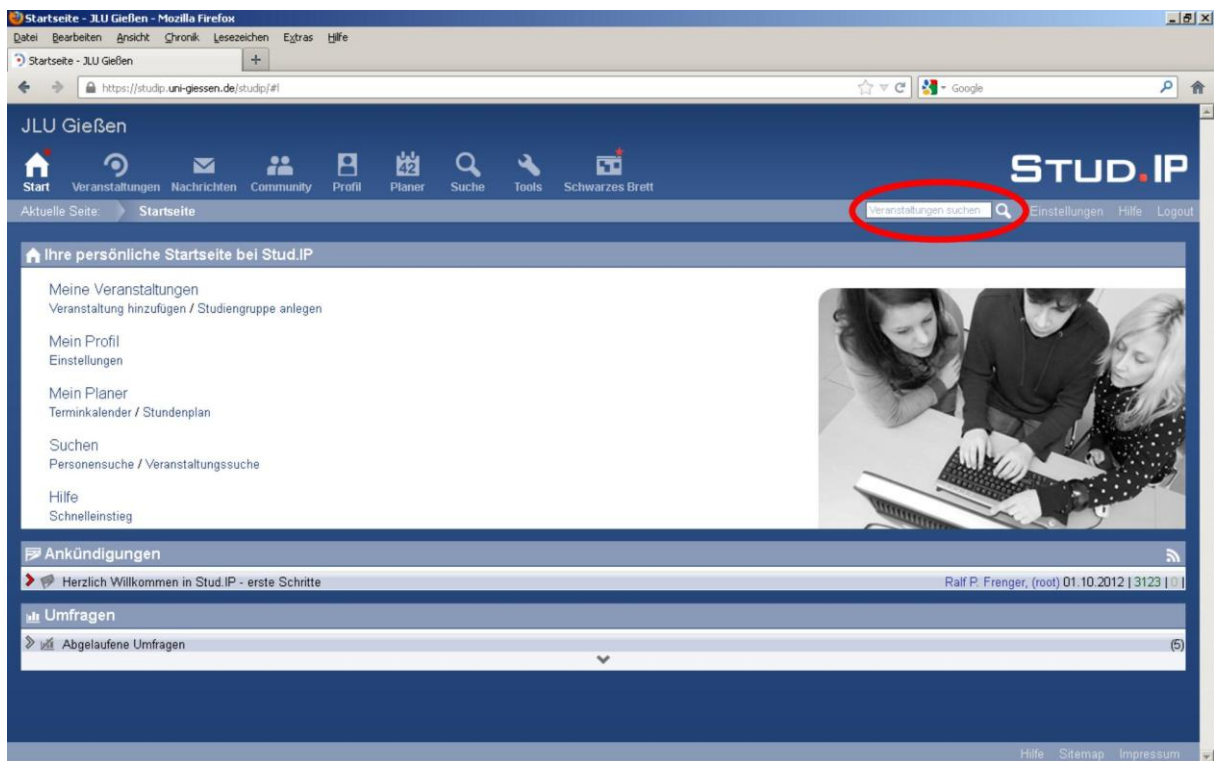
Startseite - JLU Gießen - Mozilla Firefox

Datei Bearbeiten Ansicht Chronik Lesezeichen Extras Hilfe

Startseite - JLU Gießen

https://studip.uni-giessen.de/studip/#!

Google

JLU Gießen

Start Veranstaltungen Nachrichten Community Profil 42 Planer Suche Tools Schwarzes Brett

STUD.IP

Aktuelle Seite: Startseite

Veranstaltungen suchen Einstellungen Hilfe Logout

Ihre persönliche Startseite bei Stud.IP

Meine Veranstaltungen
Veranstaltung hinzufügen / Studiengruppe anlegen

Mein Profil
Einstellungen

Mein Planer
Terminkalender / Stundenplan

Suchen
Personensuche / Veranstaltungssuche

Hilfe
Schnelleinstieg

Ankündigungen

Herzlich Willkommen in Stud.IP - erste Schritte

Ralf P. Frenger, (root) 01.10.2012 | 3123 | 0 |

Umfragen

Abgelaufene Umfragen

(5)

Hilfe Sitemap Impressum